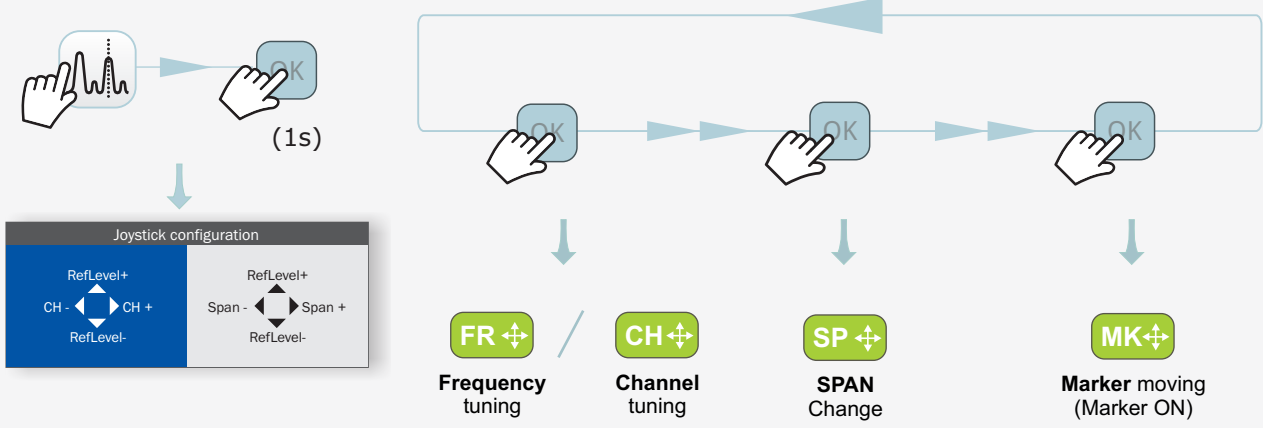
OK

(1s)

Joystick configuration

| RefLevel+ CH - CH + RefLevel- | RefLevel+ Span - Span + RefLevel- |
|---|---|

OK

OK

OK

FR / CH

SP

MK

**Frequency** tuning

**Channel** tuning

**SPAN** Change

**Marker** moving (Marker ON)